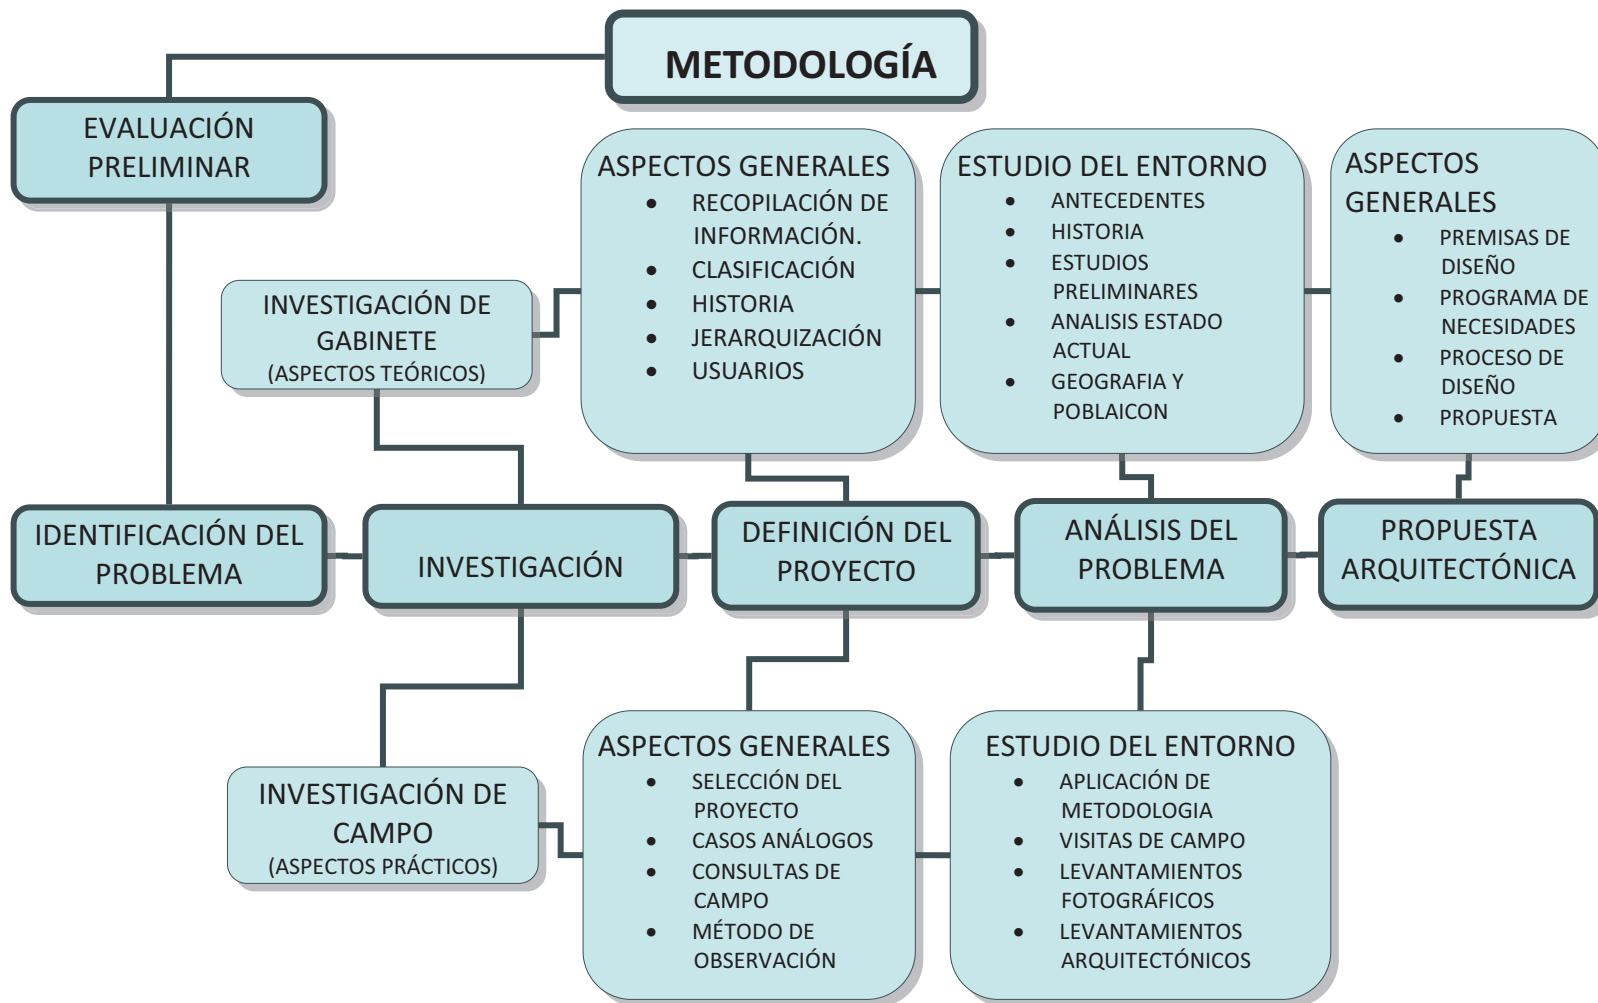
METODOLOGÍA

EVALUACIÓN PRELIMINAR

ASPECTOS GENERALES
- RECOPILACIÓN DE INFORMACIÓN.
- CLASIFICACIÓN
- HISTORIA
- JERARQUIZACIÓN
- USUARIOS

ESTUDIO DEL ENTORNO
- ANTECEDENTES
- HISTORIA
- ESTUDIOS PRELIMINARES
- ANALISIS ESTADO ACTUAL
- GEOGRAFIA Y POBLAICON

ASPECTOS GENERALES
- PREMISAS DE DISEÑO
- PROGRAMA DE NECESIDADES
- PROCESO DE DISEÑO
- PROPUESTA

INVESTIGACIÓN DE GABINETE
(ASPECTOS TEÓRICOS)

IDENTIFICACIÓN DEL PROBLEMA

INVESTIGACIÓN

DEFINICIÓN DEL PROYECTO

ANÁLISIS DEL PROBLEMA

PROPUESTA ARQUITECTÓNICA

INVESTIGACIÓN DE CAMPO
(ASPECTOS PRÁCTICOS)

ASPECTOS GENERALES
- SELECCIÓN DEL PROYECTO
- CASOS ANÁLOGOS
- CONSULTAS DE CAMPO
- MÉTODO DE OBSERVACIÓN

ESTUDIO DEL ENTORNO
- APLICACIÓN DE METODOLOGIA
- VISITAS DE CAMPO
- LEVANTAMIENTOS FOTOGRÁFICOS
- LEVANTAMIENTOS ARQUITECTÓNICOS